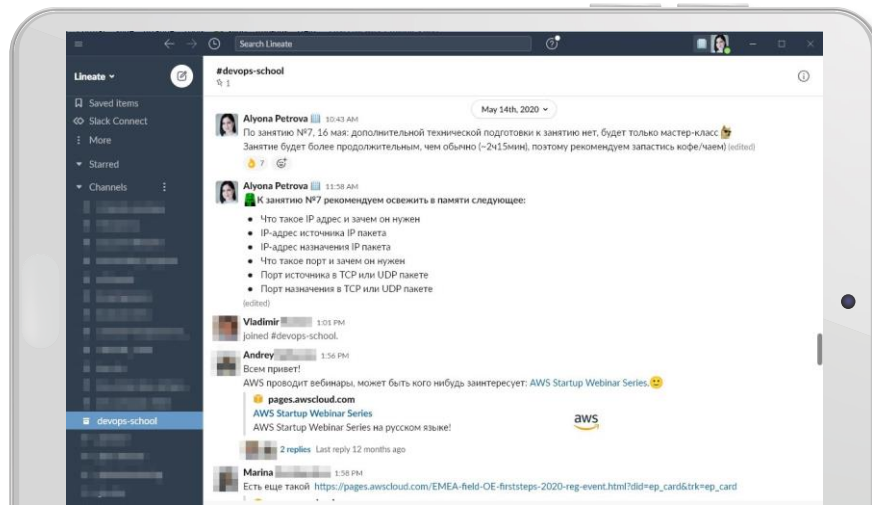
Search Lineate

Lineate
Saved items
Slack Connect
More
Starred
Channels
devops-school

#devops-school
1

May 14th, 2020

Alyona Petrova 10:43 AM
По занятию №7, 16 мая: дополнительной технической подготовки к занятию нет, будет только мастер-класс
Занятие будет более продолжительным, чем обычно (~2ч15мин), поэтому рекомендуем запастись кофе/чаем) (edited)
7

Alyona Petrova 11:58 AM
К занятию №7 рекомендуем освежить в памяти следующее:
• Что такое IP адрес и зачем он нужен
• IP-адрес источника IP пакета
• IP-адрес назначения IP пакета
• Что такое порт и зачем он нужен
• Порт источника в TCP или UDP пакете
• Порт назначения в TCP или UDP пакете
(edited)

Vladimir 1:01 PM
joined #devops-school.

Andrey 1:56 PM
Всем привет!
AWS проводит вебинары, может быть кого нибудь заинтересует: AWS Startup Webinar Series.
pages.awscloud.com
AWS Startup Webinar Series
AWS Startup Webinar Series на русском языке!
aws
2 replies Last reply 12 months ago

Marina 1:58 PM
Есть еще такой https://pages.awscloud.com/EMEA-field-OE-firststeps-2020-reg-event.html?did=ep_card&trk=ep_card